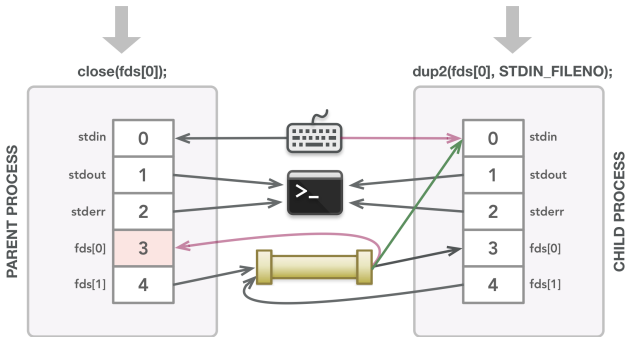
close(fds[0]);

dup2(fds[0], STDIN_FILENO);

PARENT PROCESS

| stdin | 0 |
|---|---|
| stdout | 1 |
| stderr | 2 |
| fds[0] | 3 |
| fds[1] | 4 |

>_

CHILD PROCESS

| 0 | stdin |
|---|---|
| 1 | stdout |
| 2 | stderr |
| 3 | fds[0] |
| 4 | fds[1] |